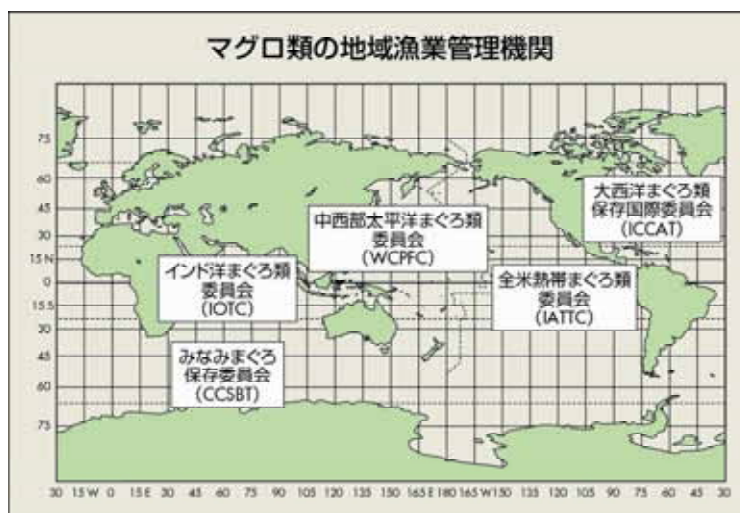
マグロ類の地域漁業管理機関

75
60
45
30
15 N
0
15 S
30
45
60
75

大西洋まぐろ類保存国際委員会（ICCAT）

中西部太平洋まぐろ類委員会（WCPFC）

インド洋まぐろ類委員会（IOTC）

全米熱帯まぐろ類委員会（IATTC）

みなみまぐろ保存委員会（CCSBT）

30 15 W 0 15 E 30 45 60 75 90 105 120 135 150 165 E 180 165 W 150 135 120 105 90 75 60 45 30